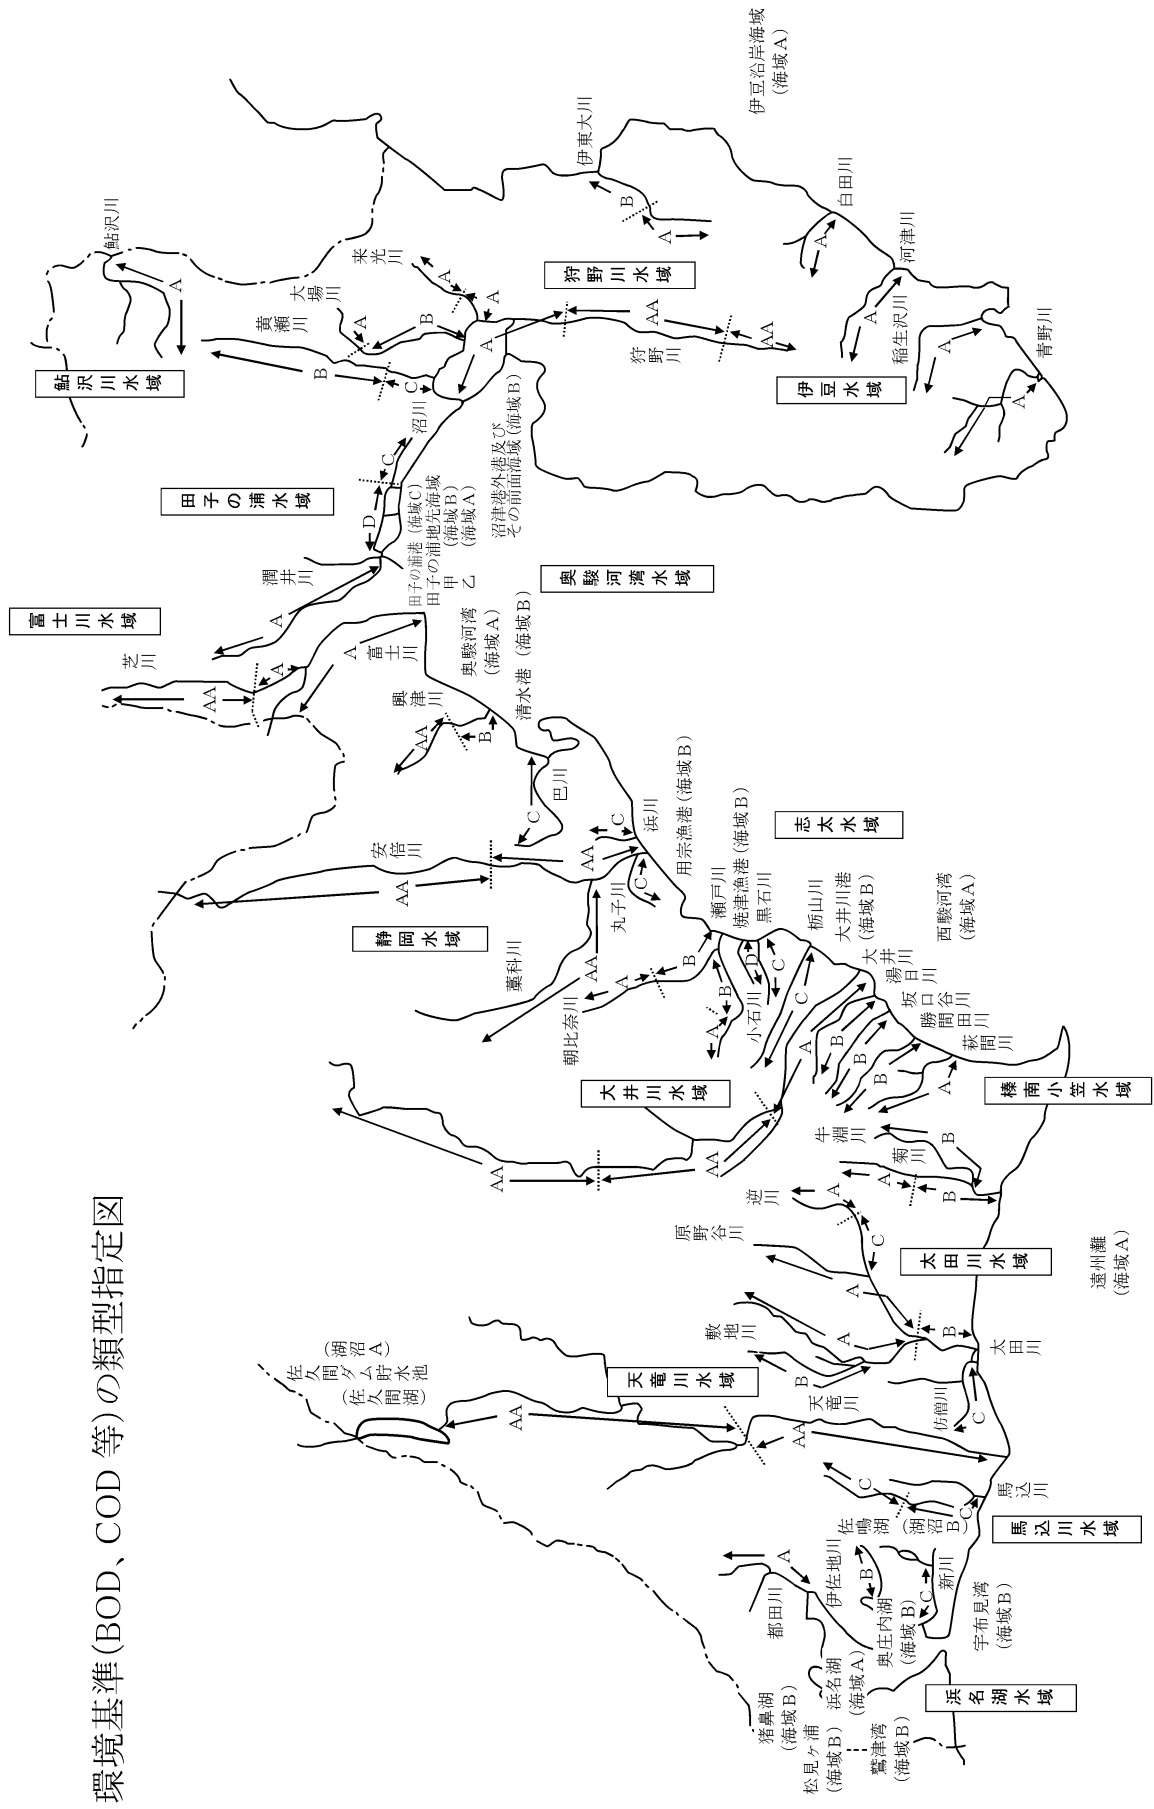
環境基準(BOD、COD等)の類型指定図

伊豆沿岸海域
(海域A)

伊東大川
白田川
河津川
稲生沢川
青野川
伊豆水域
狩野川水域
狩野川
AA
AA
A
B
A
A
A
A
A
来光川
大場川
黄瀬川
A
B
A
B
C
鮎沢川
鮎沢川水域
沼川
C
D
田子の浦水域
沼津港外港及びその前面海域(海域B)
田子の浦港(海域C)
田子の浦地先海域
甲(海域B)
乙(海域A)
潤井川
A
富士川水域
芝川
AA
A
A
富士川
奥駿河湾水域
奥駿河湾
(海域A)
清水港(海域B)
興津川
AA
B
巴川
C
浜川
C
AA
安倍川
AA
用宗漁港(海域B)
志太水域
焼津漁港(海域B)
瀬戸川
黒石川
丸子川
C
静岡水域
藁科川
AA
A
B
朝比奈川
小石川
A
B
C
D
栃山川
大井川港
(海域B)
大
湯日川
坂口谷川
勝間田川
萩間川
西駿河湾
(海域A)
C
A
B
B
B
A
榛南小笠水域
大井川水域
AA
AA
牛淵川
菊川
B
A
B
逆川
A
C
原野谷川
太田川水域
A
遠州灘
(海域A)
敷地川
A
B
太田川
天竜川水域
佐久間ダム湖
(佐久間湖)
佐久間町水沼
(湖沼A)
AA
天竜川
AA
仿僧川
C
C
馬込川
C
佐鳴湖
(湖沼B)
馬込川水域
B
新川
伊佐地川
A
B
C
奥浜名湖
(海域B)
宇布見湾
(海域B)
都田川
浜名湖
(海域A)
浜名湖水域
猪鼻湖
(海域B)
松見ヶ浦
(海域B)
鷲津湾
(海域B)